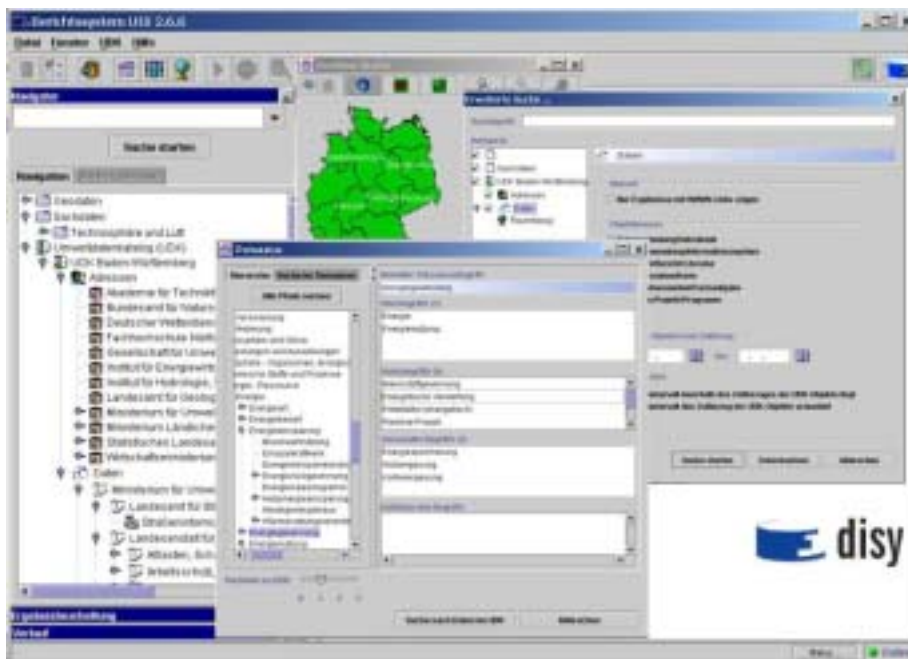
Berichtssystem UIS 2.6.6

Datei Fenster UDK Hilfe

Navigator

Suche starten

Navigation

Geodaten

Sachdaten

Technosphäre und Luft

Umweltdatenkatalog (UDK)

UDK Baden-Württemberg

Adressen

Akademie für Technik

Bundesamt für Natur

Deutscher Wetterdien

Fachhochschule Nürt

Gesellschaft für Umwe

Institut für Energiewirt

Institut für Hydrologie,

Landesamt für Geolog

Ministerium für Umwe

Ministerium Ländlicher

Statistisches Landesa

Wirtschaftsministerium

Daten

Ministerium für Umwe

Landesamt für

Straßenverkeh

Landesanstalt für

Altlasten, Schu

Arbeitsschutz,

Ergebnisbehandlung

Verlauf

Erweiterte Suche

Kategorie

Geodaten

UDK Baden-Württemberg

Adressen

Daten

Daten

Thesaurus

Alle Pfade suchen

Energie

Energieerzeugung

Suche nach Daten im UDK

Abbrechen

Suche starten

Zurücksetzen

Abbrechen

disy